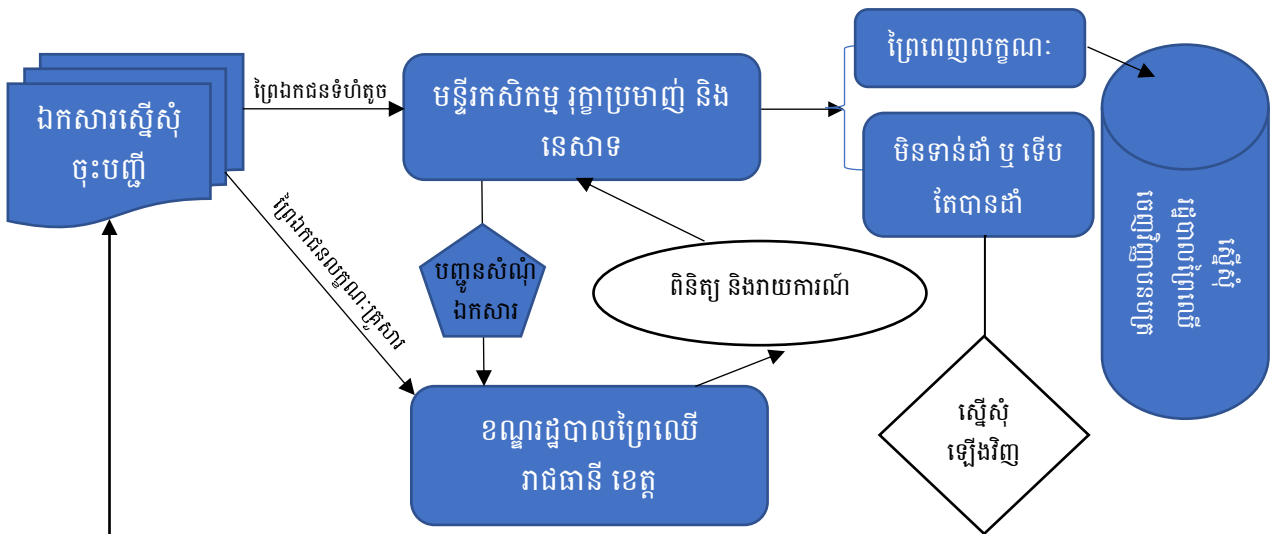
ឯកសារស្នើសុំចុះបញ្ជី

ព្រៃឯកជនទំហំតូច

មន្ទីរកសិកម្ម រុក្ខាប្រមាញ់ និងនេសាទ

ព្រៃពេញលក្ខណៈ

មិនទាន់ដាំ ឬ ទើបតែបានដាំ

ព្រៃឯកជនលក្ខណៈគ្រួសារ

បញ្ជូនសំណុំឯកសារ

ពិនិត្យ និងវាយការណ៍

ខណ្ឌរដ្ឋបាលព្រៃឈើ រាជធានី ខេត្ត

ស្នើសុំឡើងវិញ

ចុះបញ្ជីក្នុងបញ្ជីព្រៃឈើឯកជន